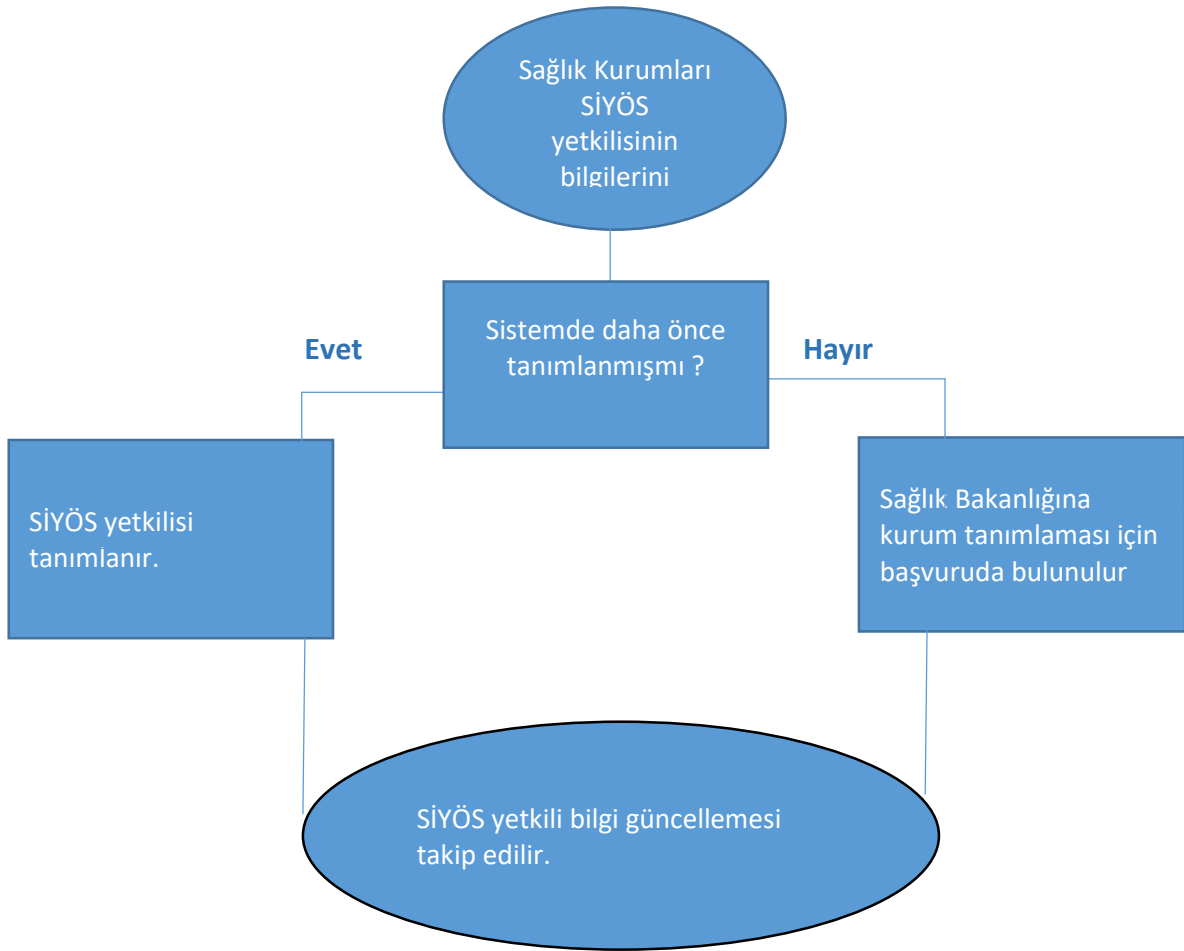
Sağlık Kurumları SİYÖS yetkilisinin bilgilerini

Sistemde daha önce tanımlanmışmı ?

Evet

Hayır

SİYÖS yetkilisi tanımlanır.

Sağlık Bakanlığına kurum tanımlaması için başvuruda bulunulur

SİYÖS yetkili bilgi güncellemesi takip edilir.